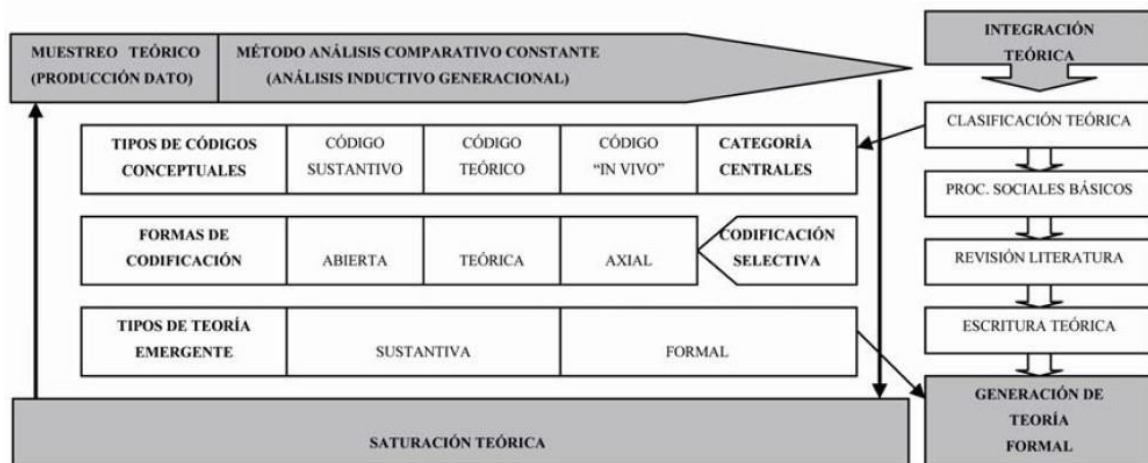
MUESTREO TEÓRICO (PRODUCCIÓN DATO)

MÉTODO ANÁLISIS COMPARATIVO CONSTANTE (ANÁLISIS INDUCTIVO GENERACIONAL)

INTEGRACIÓN TEÓRICA

| TIPOS DE CÓDIGOS CONCEPTUALES | CÓDIGO SUSTANTIVO | CÓDIGO TEÓRICO | CÓDIGO "IN VIVO" | CATEGORÍA CENTRALES |
|---|---|---|---|---|

| FORMAS DE CODIFICACIÓN | ABIERTA | TEÓRICA | AXIAL | CODIFICACIÓN SELECTIVA |
|---|---|---|---|---|

| TIPOS DE TEORÍA EMERGENTE | SUSTANTIVA | FORMAL |
|---|---|---|

CLASIFICACIÓN TEÓRICA

PROC. SOCIALES BÁSICOS

REVISIÓN LITERATURA

ESCRITURA TEÓRICA

GENERACIÓN DE TEORÍA FORMAL

SATURACIÓN TEÓRICA